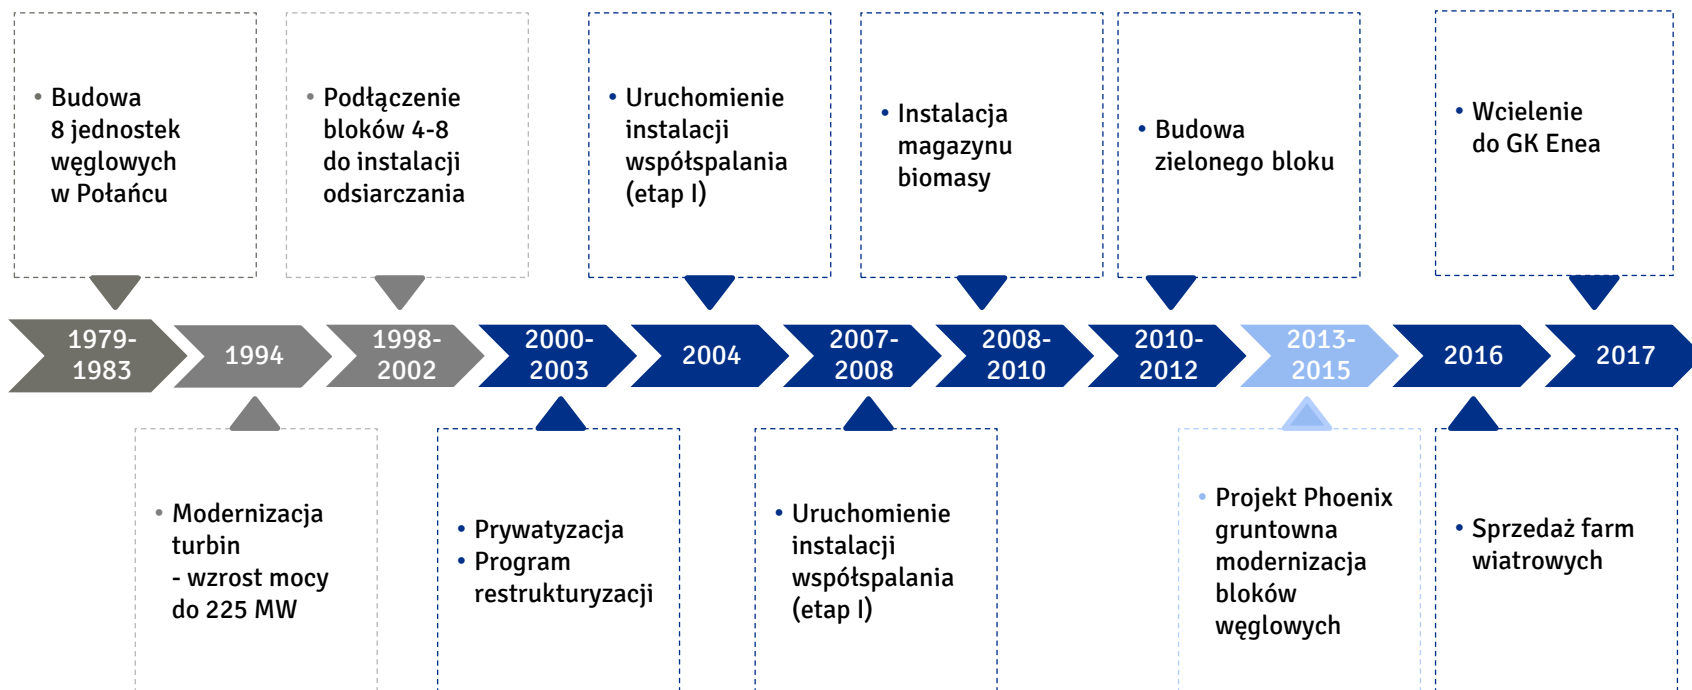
• Budowa 8 jednostek węglowych w Połańcu

• Podłączenie bloków 4-8 do instalacji odsiarczania

• Uruchomienie instalacji współspalania (etap I)

• Instalacja magazynu biomasy

• Budowa zielonego bloku

• Wcielenie do GK Enea

1979-1983

1994

1998-2002

2000-2003

2004

2007-2008

2008-2010

2010-2012

2013-2015

2016

2017

• Modernizacja turbin - wzrost mocy do 225 MW

• Prywatyzacja
• Program restrukturyzacji

• Uruchomienie instalacji współspalania (etap I)

• Projekt Phoenix gruntowna modernizacja bloków węglowych

• Sprzedaż farm wiatrowych